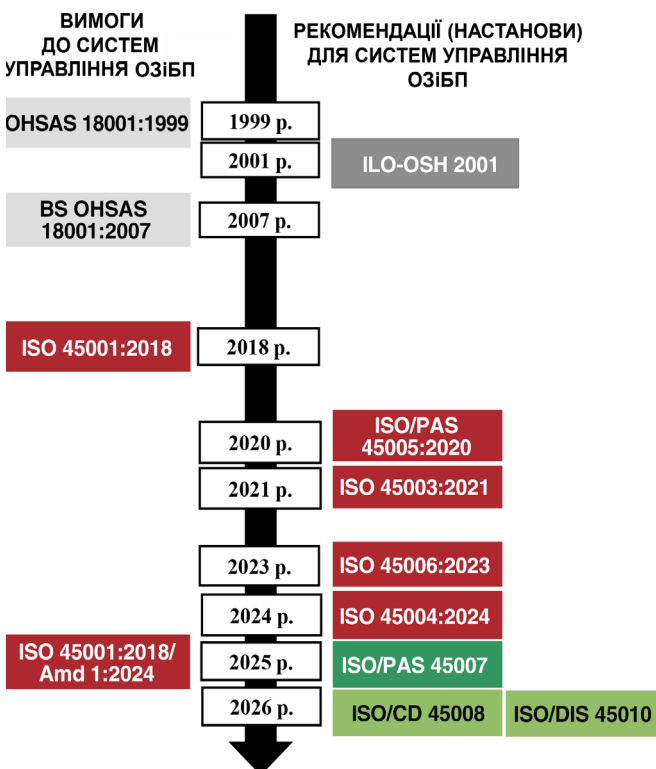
ВИМОГИ ДО СИСТЕМ УПРАВЛІННЯ ОЗіБП

РЕКОМЕНДАЦІЇ (НАСТАНОВИ) ДЛЯ СИСТЕМ УПРАВЛІННЯ ОЗіБП

OHSAS 18001:1999
1999 р.
2001 р.
ILO-OSH 2001
BS OHSAS 18001:2007
2007 р.
ISO 45001:2018
2018 р.
2020 р.
ISO/PAS 45005:2020
2021 р.
ISO 45003:2021
2023 р.
ISO 45006:2023
2024 р.
ISO 45004:2024
ISO 45001:2018/ Amd 1:2024
2025 р.
ISO/PAS 45007
2026 р.
ISO/CD 45008
ISO/DIS 45010